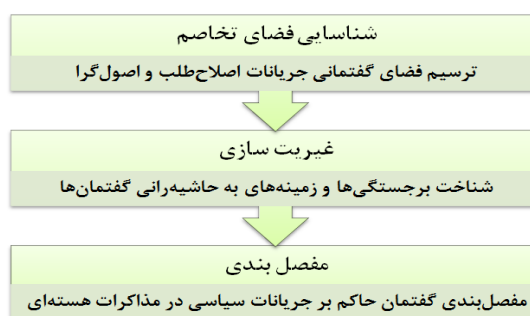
شناسایی فضای تخاصم

ترسیم فضای گفتمانی جریانات اصلاح‌طلب و اصول‌گرا

غیریت سازی

شناخت برجستگی‌ها و زمینه‌های به حاشیه‌رانی گفتمان‌ها

مفصل بندی

مفصل‌بندی گفتمان حاکم بر جریانات سیاسی در مذاکرات هسته‌ای